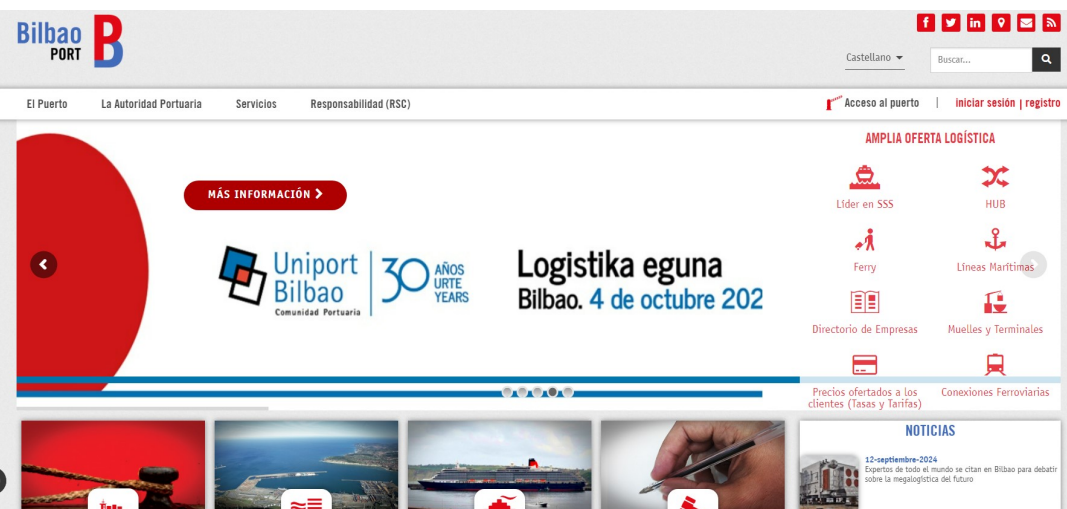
Bilbao PORT

Castellano

Buscar...

El Puerto La Autoridad Portuaria Servicios Responsabilidad (RSC)

Acceso al puerto | iniciar sesión | registro

MÁS INFORMACIÓN >

Uniport Bilbao Comunidad Portuaria 30 AÑOS URTE YEARS

Logistika eguna Bilbao. 4 de octubre 202

AMPLIA OFERTA LOGÍSTICA

Líder en SSS

HUB

Ferry

Líneas Marítimas

Directorio de Empresas

Muelles y Terminales

Precios ofertados a los clientes (Tasas y Tarifas)

Conexiones Ferroviarias

NOTICIAS

12-septiembre-2024
Expertos de todo el mundo se citan en Bilbao para debatir sobre la megalogística del futuro